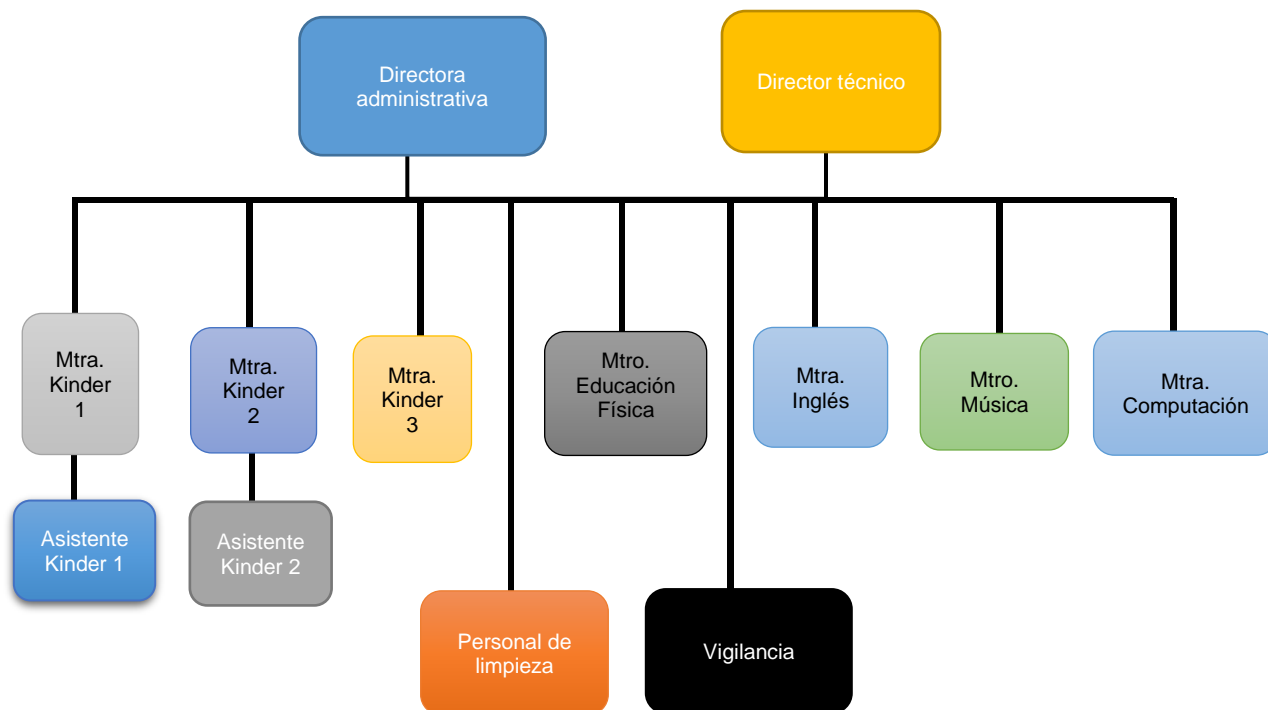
Directora administrativa

Director técnico

Mtra. Kinder 1

Mtra. Kinder 2

Mtra. Kinder 3

Mtro. Educación Física

Mtra. Inglés

Mtro. Música

Mtra. Computación

Asistente Kinder 1

Asistente Kinder 2

Personal de limpieza

Vigilancia